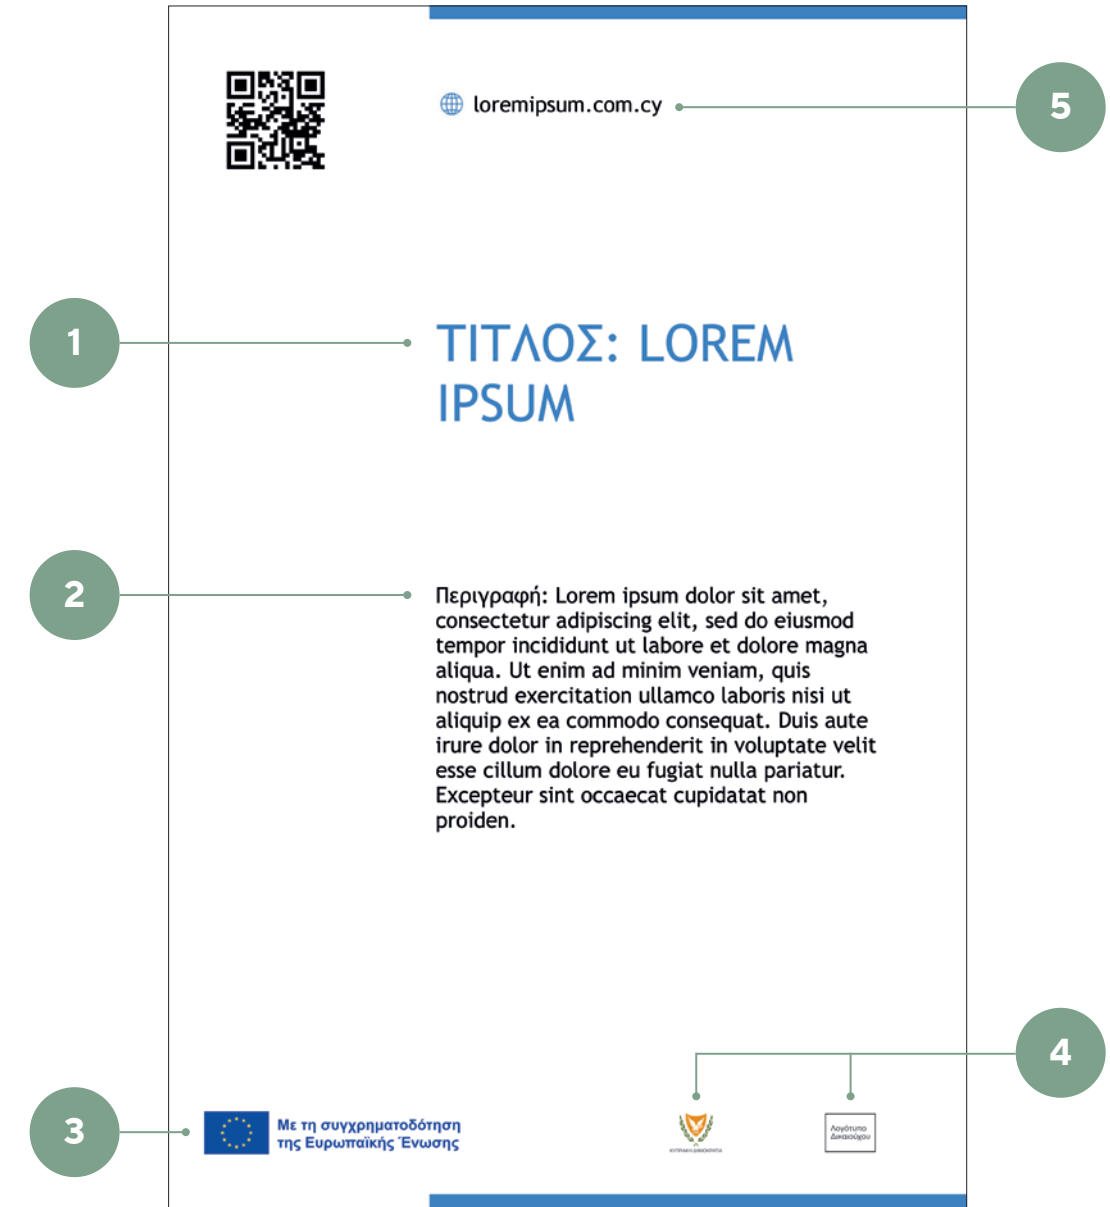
5

loremipsum.com.cy

1

ΤΙΤΛΟΣ: LOREM IPSUM

2

Περιγραφή: Lorem ipsum dolor sit amet, consectetur adipiscing elit, sed do eiusmod tempor incididunt ut labore et dolore magna aliqua. Ut enim ad minim veniam, quis nostrud exercitation ullamco laboris nisi ut aliquip ex ea commodo consequat. Duis aute irure dolor in reprehenderit in voluptate velit esse cillum dolore eu fugiat nulla pariatur. Excepteur sint occaecat cupidatat non proiden.

4

3

Με τη συγχρηματοδότηση της Ευρωπαϊκής Ένωσης

ΚΥΠΡΙΑΚΗ ΔΗΜΟΚΡΑΤΙΑ

Λογότυπο Δικαιούχου